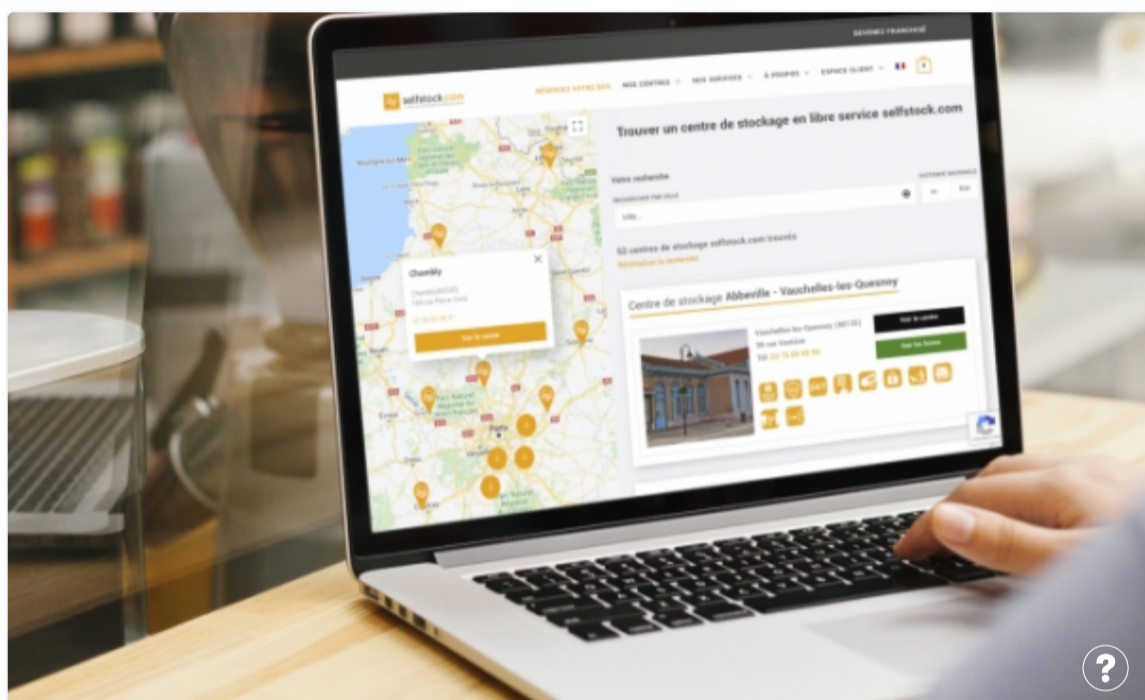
DEVENEZ FRANCHISÉ

selfstock.com

RÉSERVEZ VOTRE BOX   NOS CENTRES   NOS SERVICES   À PROPOS   ESPACE CLIENT

Trouver un centre de stockage en libre service selfstock.com

Votre recherche

Ville...

50 centres de stockage selfstock.com trouvés

Chantilly

Voir le centre

Centre de stockage Abbeville - Vauchelles-les-Quesnoy

Vauchelles-les-Quesnoy (80132)

Voir le centre

Voir les boxes

Paris